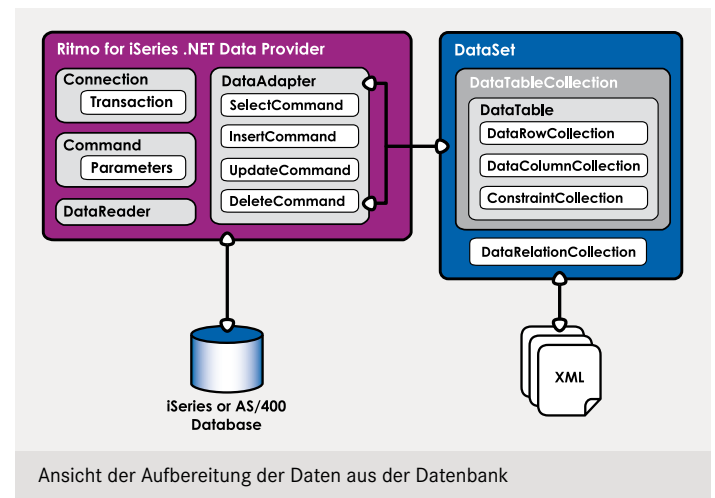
Ritmo for iSeries .NET Data Provider

Connection

Transaction

Command

Parameters

DataReader

DataAdapter

SelectCommand

InsertCommand

UpdateCommand

DeleteCommand

DataSet

DataTableCollection

DataTable

DataRowCollection

DataColumnCollection

ConstraintCollection

DataRelationCollection

iSeries or AS/400 Database

XML

Ansicht der Aufbereitung der Daten aus der Datenbank